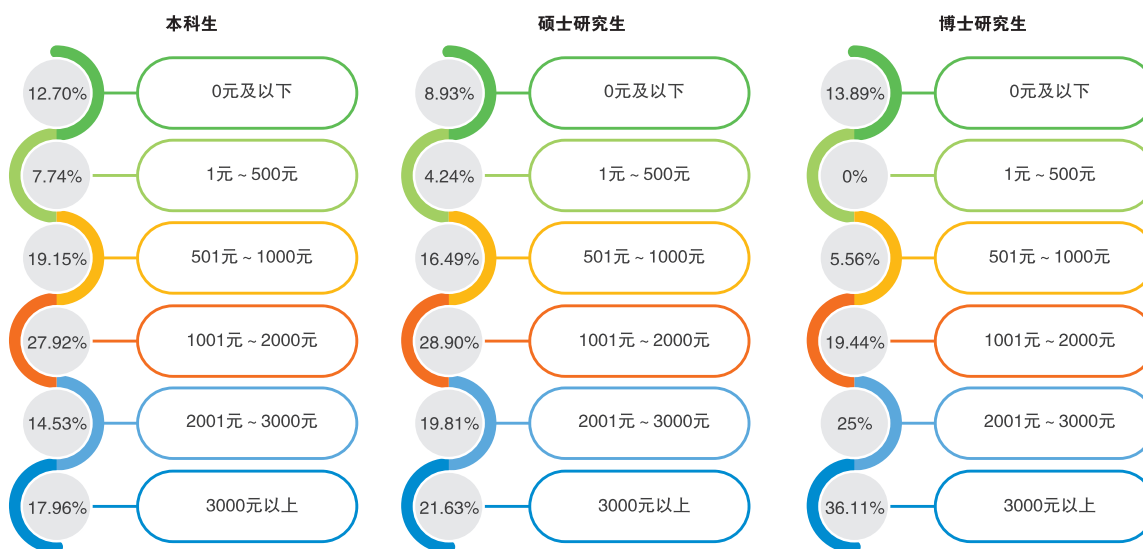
本科生

12.70% 0元及以下

7.74% 1元～500元

19.15% 501元～1000元

27.92% 1001元～2000元

14.53% 2001元～3000元

17.96% 3000元以上

硕士研究生

8.93% 0元及以下

4.24% 1元～500元

16.49% 501元～1000元

28.90% 1001元～2000元

19.81% 2001元～3000元

21.63% 3000元以上

博士研究生

13.89% 0元及以下

0% 1元～500元

5.56% 501元～1000元

19.44% 1001元～2000元

25% 2001元～3000元

36.11% 3000元以上